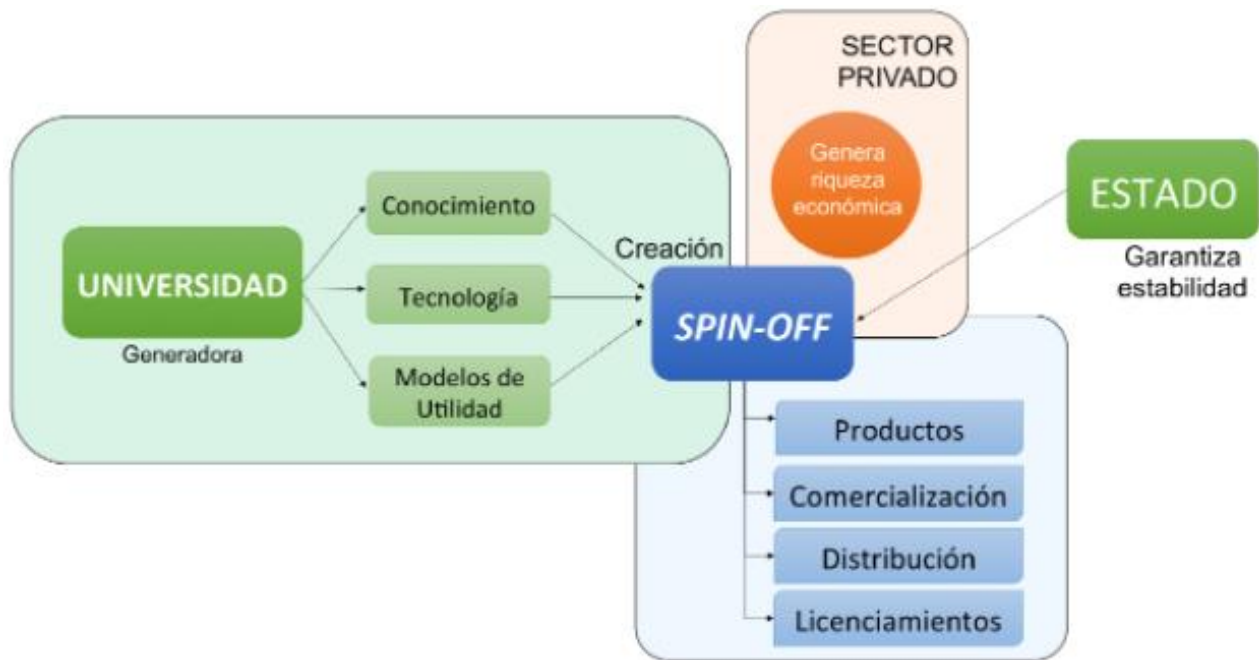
SECTOR PRIVADO

Genera riqueza económica

ESTADO

Garantiza estabilidad

UNIVERSIDAD

Generadora

Conocimiento

Tecnología

Modelos de Utilidad

Creación

SPIN-OFF

Productos

Comercialización

Distribución

Licenciamientos